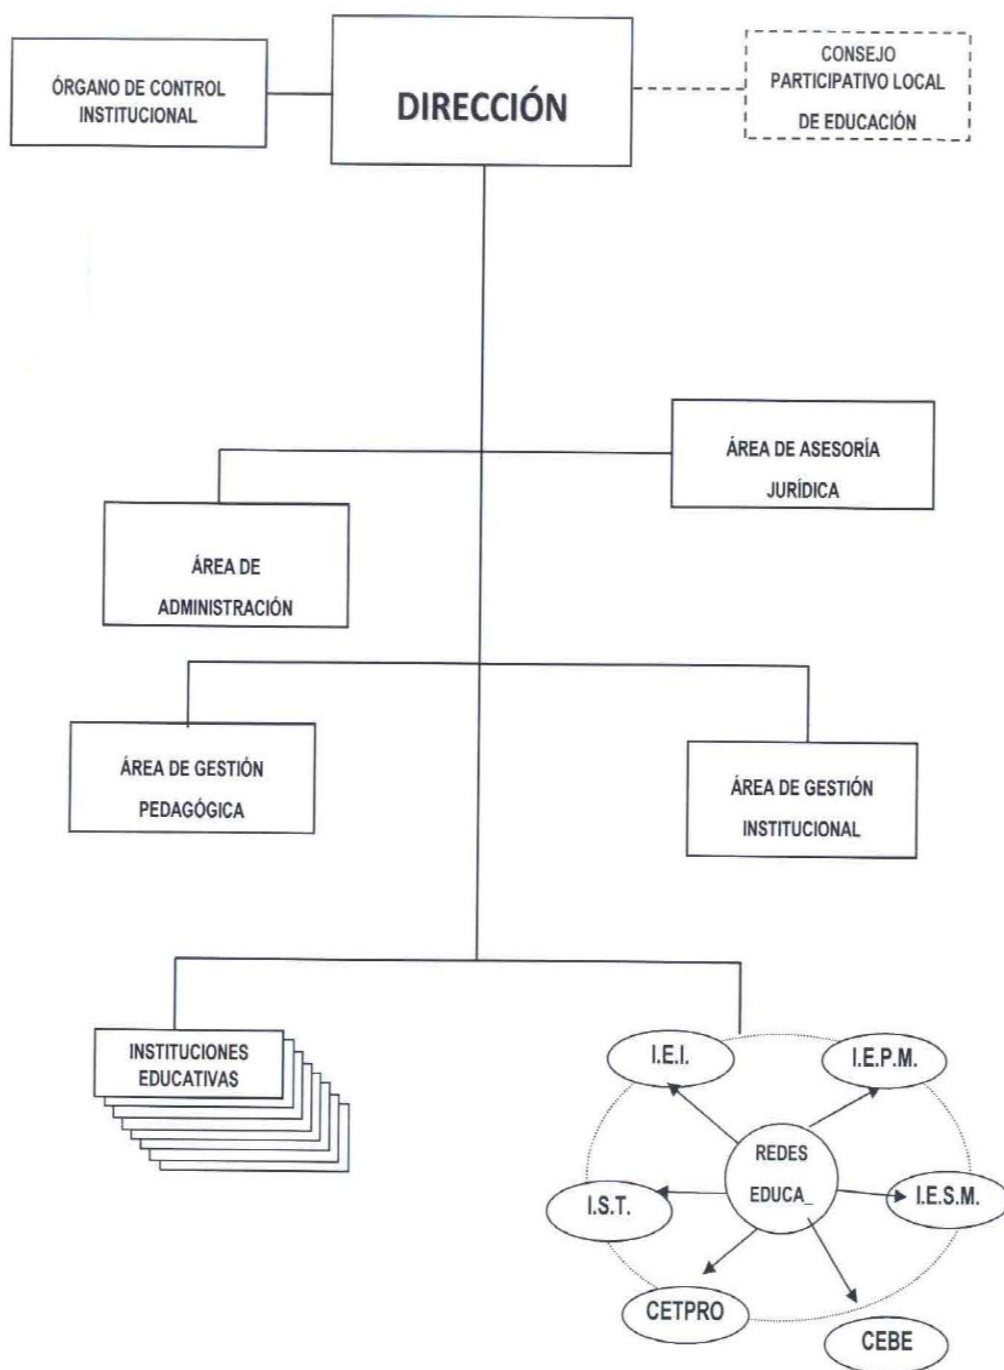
ÓRGANO DE CONTROL INSTITUCIONAL

DIRECCIÓN

CONSEJO PARTICIPATIVO LOCAL DE EDUCACIÓN

ÁREA DE ASESORÍA JURÍDICA

ÁREA DE ADMINISTRACIÓN

ÁREA DE GESTIÓN PEDAGÓGICA

ÁREA DE GESTIÓN INSTITUCIONAL

INSTITUCIONES EDUCATIVAS

I.E.I.

I.E.P.M.

REDES EDUCA_

I.S.T.

I.E.S.M.

CETPRO

CEBE